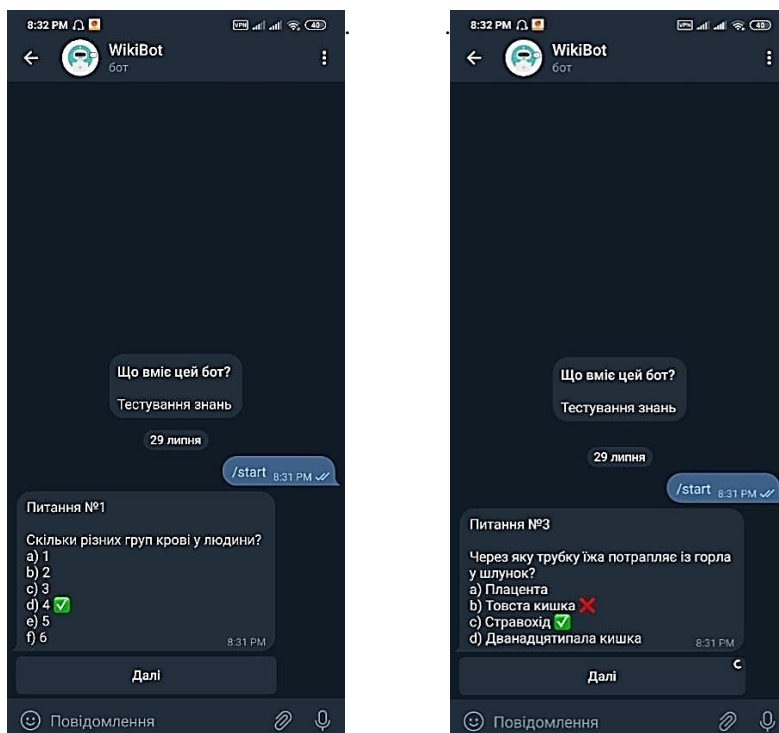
8:32 PM
WikiBot
бот

Що вміє цей бот?

Тестування знань

29 липня

/start 8:31 PM

Питання №1

Скільки різних груп крові у людини?
a) 1
b) 2
c) 3
d) 4 ✅
e) 5
f) 6
8:31 PM

Далі

Повідомлення

8:32 PM
WikiBot
бот

Що вміє цей бот?

Тестування знань

29 липня

/start 8:31 PM

Питання №3

Через яку трубку їжа потрапляє із горла у шлунок?
a) Плацента
b) Товста кишка ❌
c) Стравохід ✅
d) Дванадцятипала кишка
8:31 PM

Далі

Повідомлення